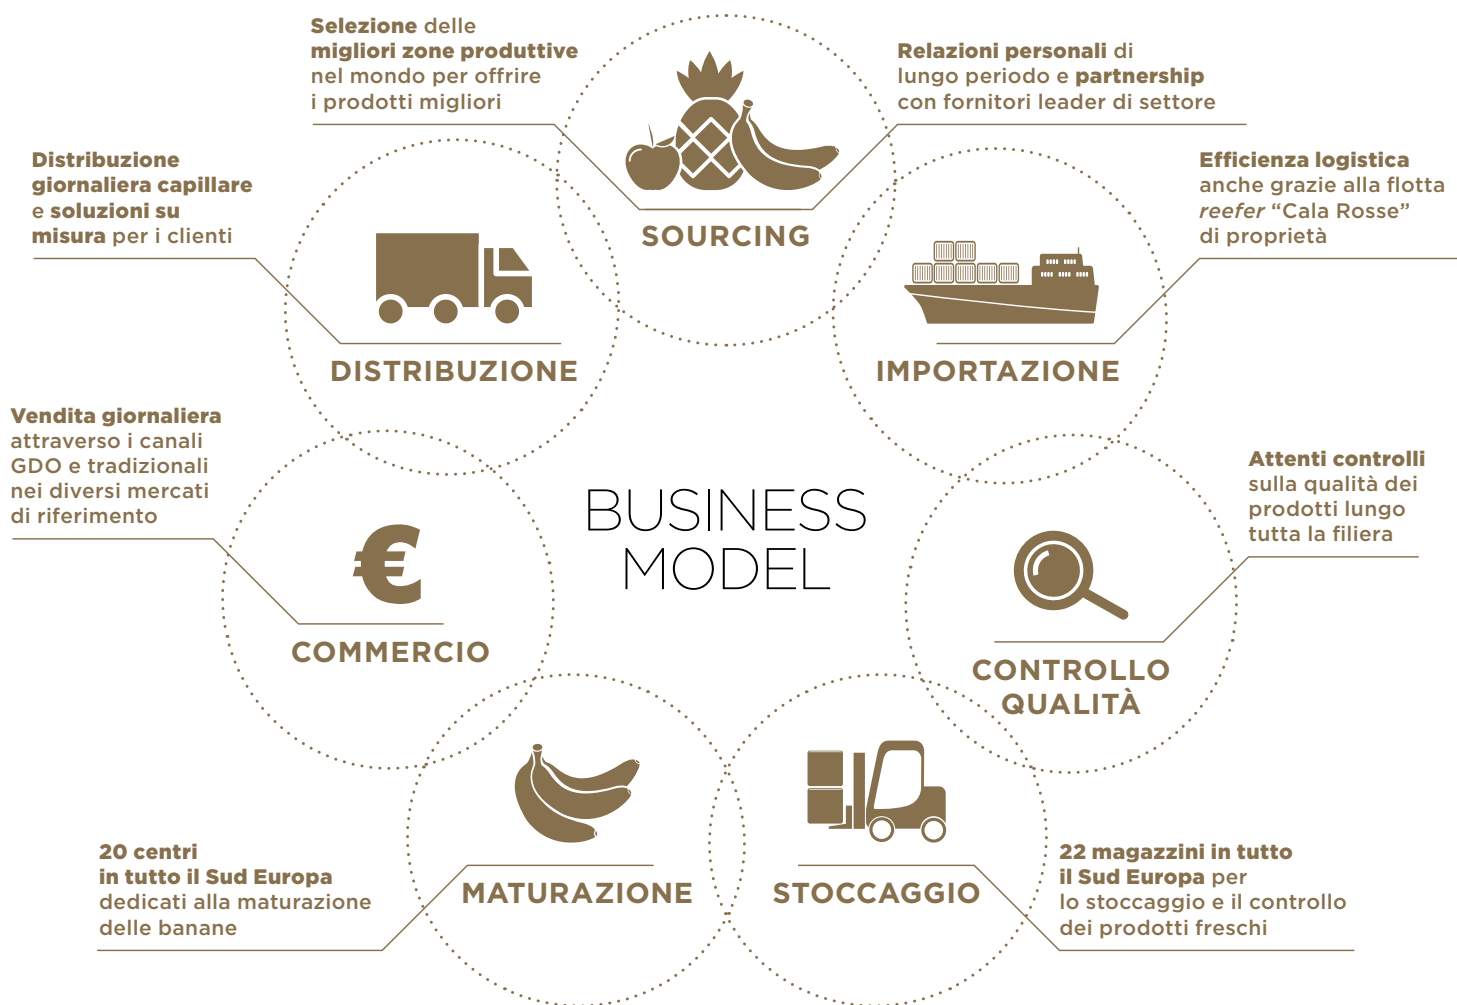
Selezione delle migliori zone produttive nel mondo per offrire i prodotti migliori

Relazioni personali di lungo periodo e partnership con fornitori leader di settore

SOURCING

Distribuzione giornaliera capillare e soluzioni su misura per i clienti

Efficienza logistica anche grazie alla flotta reefer “Cala Rosse” di proprietà

DISTRIBUZIONE

IMPORTAZIONE

Vendita giornaliera attraverso i canali GDO e tradizionali nei diversi mercati di riferimento

BUSINESS MODEL

Attenti controlli sulla qualità dei prodotti lungo tutta la filiera

€

COMMERCIO

CONTROLLO QUALITÀ

20 centri in tutto il Sud Europa dedicati alla maturazione delle banane

MATURAZIONE

STOCCAGGIO

22 magazzini in tutto il Sud Europa per lo stoccaggio e il controllo dei prodotti freschi